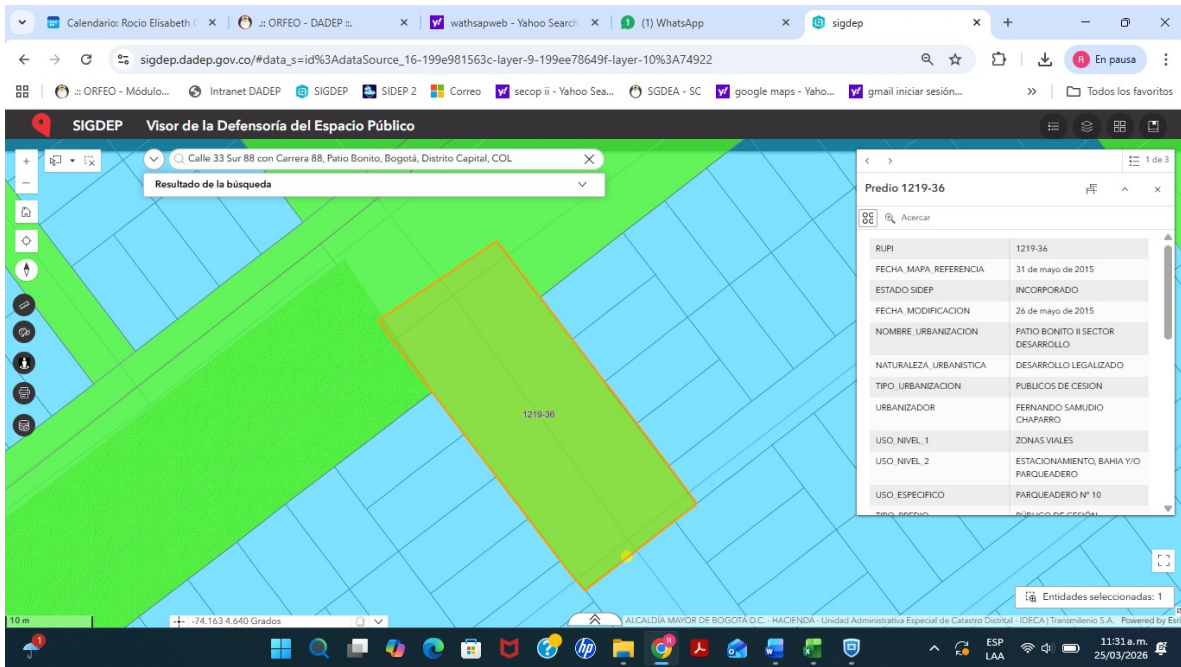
Calendario: Rocio Elisabeth | .:: ORFEO - DADEP ::. | wathsapweb - Yahoo Search | (1) WhatsApp | sigdep

sigdep.dadep.gov.co/#data_s=id%3AdataSource_16-199e981563c-layer-9-199ee78649f-layer-10%3A74922

En pausa

.:: ORFEO - Módulo... | Intranet DADEP | SIGDEP | SIDEP 2 | Correo | secop ii - Yahoo Sea... | SGDEA - SC | google maps - Yaho... | gmail iniciar sesión... | Todos los favoritos

SIGDEP Visor de la Defensoría del Espacio Público

Calle 33 Sur 88 con Carrera 88, Patio Bonito, Bogotá, Distrito Capital, COL

Resultado de la búsqueda

1 de 3

Predio 1219-36

Acercar

| | |
|---|---|
| RUPI | 1219-36 |
| FECHA_MAPA_REFERENCIA | 31 de mayo de 2015 |
| ESTADO SIDEP | INCORPORADO |
| FECHA_MODIFICACION | 26 de mayo de 2015 |
| NOMBRE_URBANIZACION | PATIO BONITO II SECTOR DESARROLLO |
| NATURALEZA_URBANISTICA | DESARROLLO LEGALIZADO |
| TIPO_URBANIZACION | PUBLICOS DE CESION |
| URBANIZADOR | FERNANDO SAMUDIO CHAPARRO |
| USO_NIVEL_1 | ZONAS VIALES |
| USO_NIVEL_2 | ESTACIONAMIENTO, BAHIA Y/O PARQUEADERO |
| USO_ESPECIFICO | PARQUEADERO N° 10 |
| TIPO_PREDIO | PÚBLICO DE CESIÓN |

1219-36

Entidades seleccionadas: 1

10 m

-74.163 4.640 Grados

ALCALDIA MAYOR DE BOGOTÁ D.C. - HACIENDA - Unidad Administrativa Especial de Catastro Distrital - IDECA | Transmilenio S.A. Powered by Esri

ESP LAA

11:31 a. m. 25/03/2026